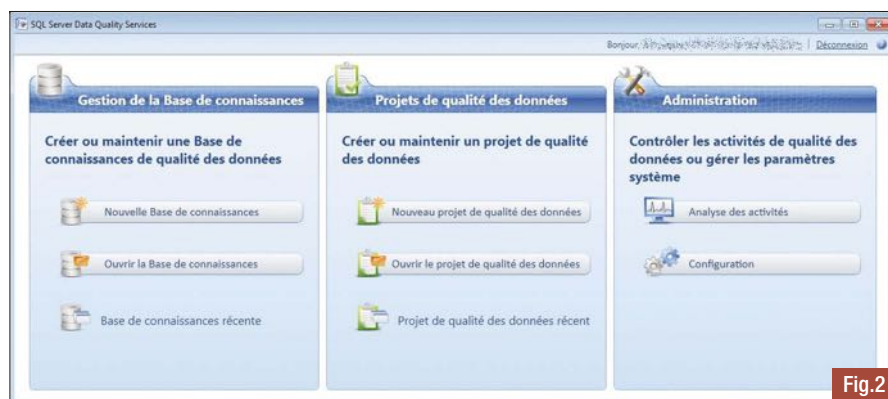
SQL Server Data Quality Services

Bonjour, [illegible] | Déconnexion

Gestion de la Base de connaissances

Créer ou maintenir une Base de connaissances de qualité des données

Nouvelle Base de connaissances

Ouvrir la Base de connaissances

Base de connaissances récente

Projets de qualité des données

Créer ou maintenir un projet de qualité des données

Nouveau projet de qualité des données

Ouvrir le projet de qualité des données

Projet de qualité des données récent

Administration

Contrôler les activités de qualité des données ou gérer les paramètres système

Analyse des activités

Configuration

Fig.2